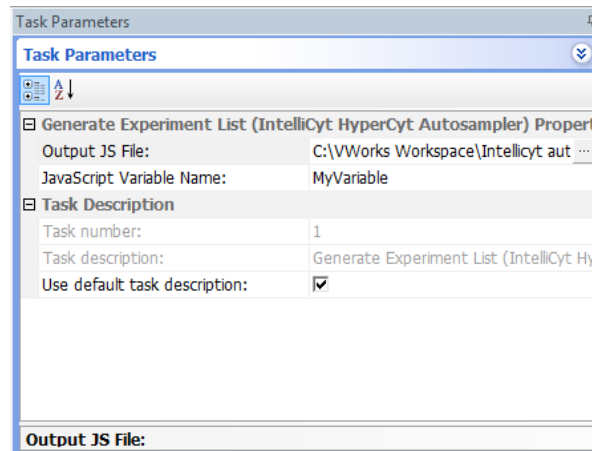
Task Parameters

Task Parameters

A Z

⊟ Generate Experiment List (IntelliCyt HyperCyt Autosampler) Propert

| Output JS File: | C:\VWorks Workspace\Intellicyt aut ... |
|---|---|
| JavaScript Variable Name: | MyVariable |

⊟ Task Description

| Task number: | 1 |
|---|---|
| Task description: | Generate Experiment List (IntelliCyt Hy |
| Use default task description: | ☑ |

Output JS File: